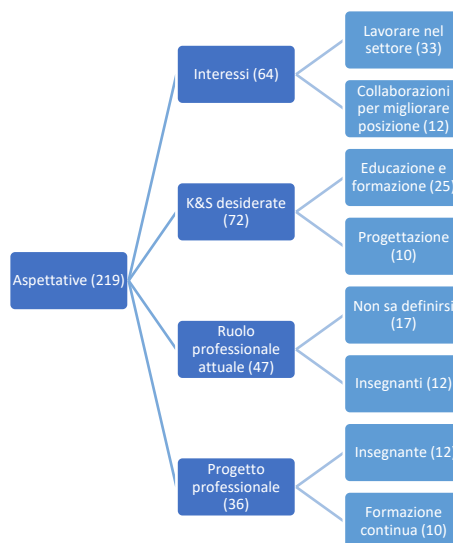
Aspettative (219)

Interessi (64)

Lavorare nel settore (33)

Collaborazioni per migliorare posizione (12)

K&S desiderate (72)

Educazione e formazione (25)

Progettazione (10)

Ruolo professionale attuale (47)

Non sa definirsi (17)

Insegnanti (12)

Progetto professionale (36)

Insegnante (12)

Formazione continua (10)